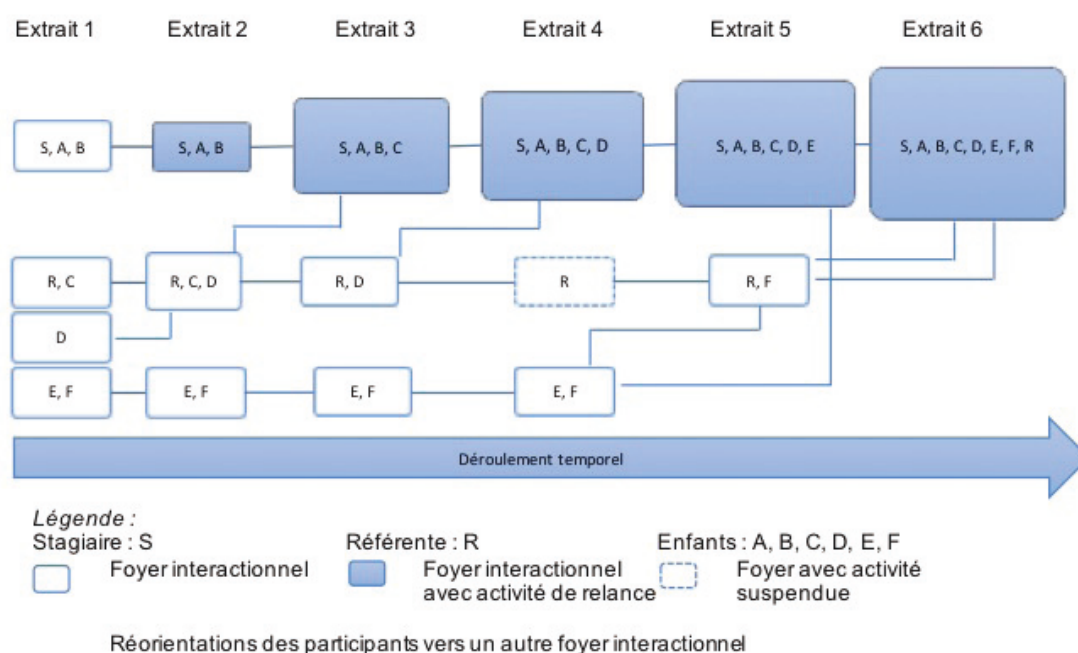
Extrait 1 Extrait 2 Extrait 3 Extrait 4 Extrait 5 Extrait 6

S, A, B
S, A, B
S, A, B, C
S, A, B, C, D
S, A, B, C, D, E
S, A, B, C, D, E, F, R

R, C
R, C, D
R, D
R
R, F

D

E, F
E, F
E, F
E, F

Déroulement temporel

Légende :
Stagiaire : S
Référente : R
Enfants : A, B, C, D, E, F
Foyer interactionnel
Foyer interactionnel avec activité de relance
Foyer avec activité suspendue

Réorientations des participants vers un autre foyer interactionnel